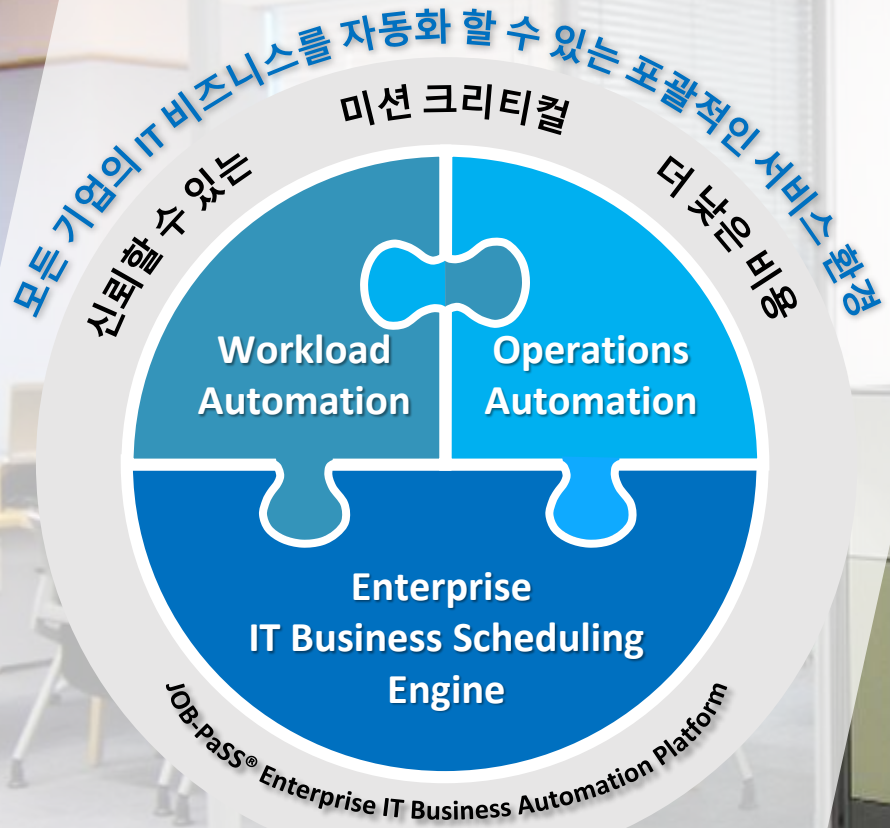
모든 기업의 IT 비즈니스를 자동화 할 수 있는 포괄적인 서비스 환경

신뢰할 수 있는

미션 크리티컬

더 낮은 비용

Workload Automation

Operations Automation

Enterprise IT Business Scheduling Engine

JOB-PaSS® Enterprise IT Business Automation Platform